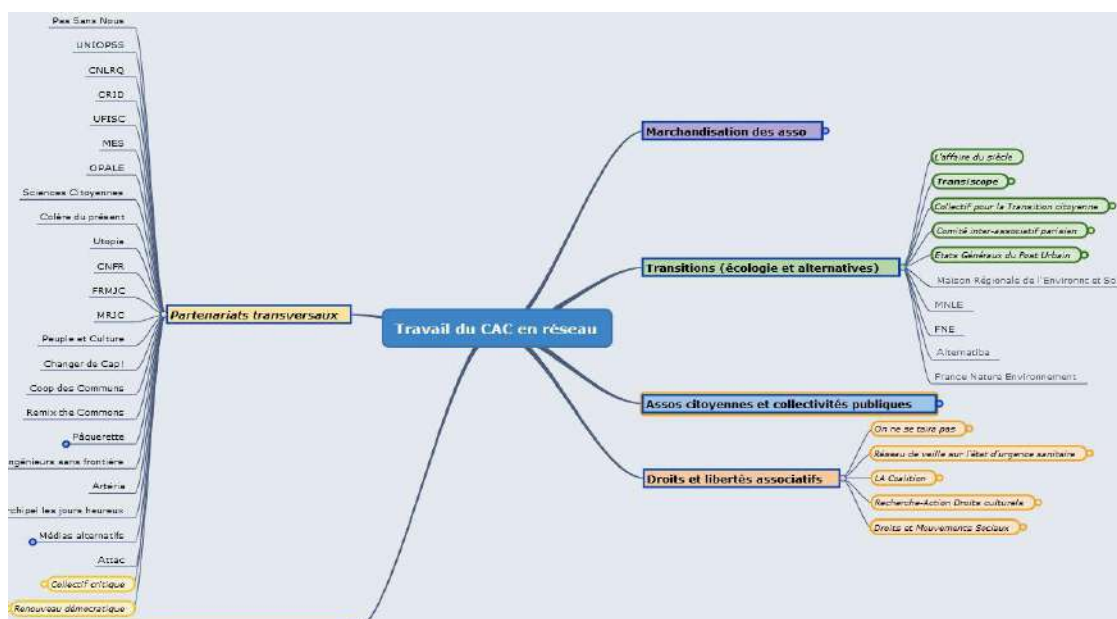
Travail du CAC en réseau

Partenariats transversaux

Pas Sans Nous
UNIOPSS
CNLRQ
CRID
UFISC
MES
ORALE
Sciences Citoyennes
Colère du présent
Utopia
CNFR
FRMJC
MRJC
Peuple et Culture
Changer de Cap!
Coop des Communs
Remix the Commons
Pâquerette
ngénieurs sans frontière
Artéria
rchipel les jours heureux
Médias alternatifs
Attac
Collectif critique
Renouveau démocratique

Marchandisation des asso

Transitions (écologie et alternatives)

L'affaire du siècle
Transiscope
Collectif pour la Transition citoyenne
Comité inter-associatif parisien
Etats Généraux du Post Urbain
Maison Régionale de l'Environnement et So
MNLE
FNE
Alternatiba
France Nature Environnement

Assos citoyennes et collectivités publiques

Droits et libertés associatifs

On ne se taira pas
Réseau de veille sur l'état d'urgence sanitaire
LA Coalition
Recherche-Action Droits culturels
Droits et Mouvements Sociaux